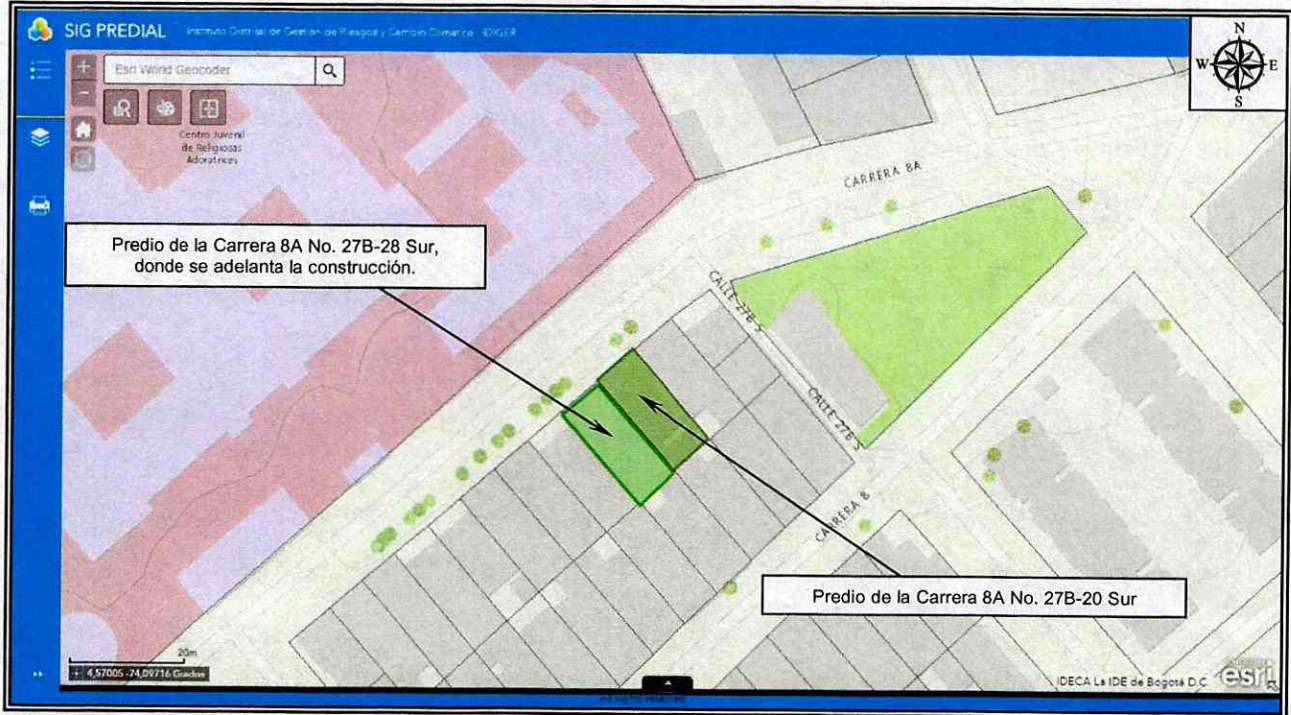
SIG PREDIAL Instituto Distrital de Gestión de Riesgos y Cambio Climático - IDIGER

Esri World Geocoder

Centro Juvenil de Religiosas Adoratrices

N
W
E
S

CARRERA 8A

Predio de la Carrera 8A No. 27B-28 Sur, donde se adelanta la construcción.

CALLE 27B S

CALLE 27B S

CARRERA 8

Predio de la Carrera 8A No. 27B-20 Sur

20m
4,57005 -74,09716 Grados

IDECA La IDE de Bogotá D.C.
esri